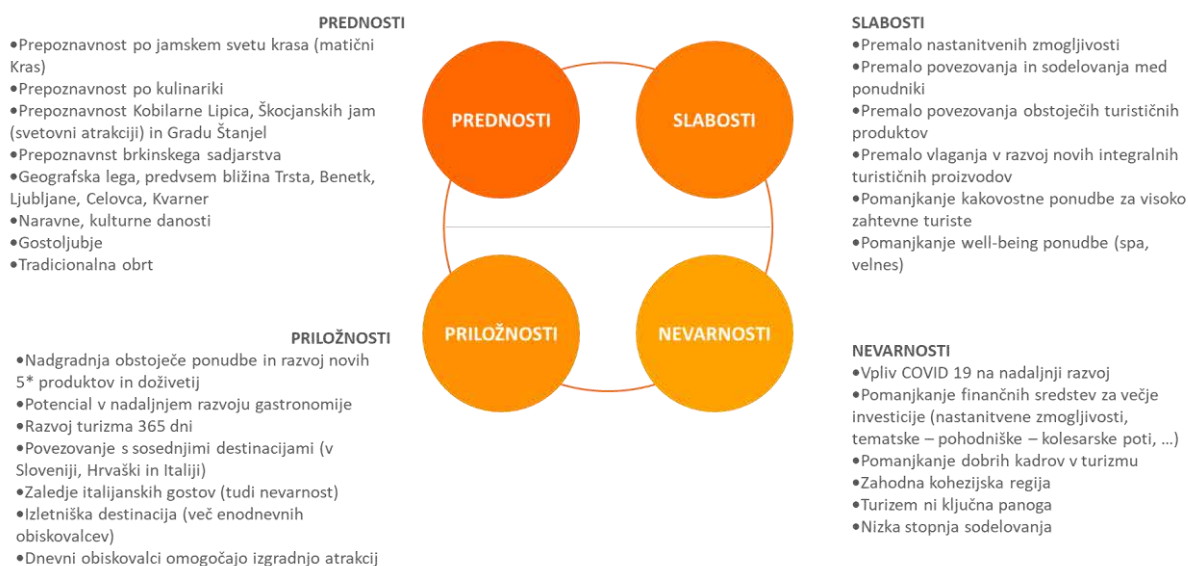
PREDNOSTI
•Prepoznavnost po jamskem svetu krasa (matični Kras)
•Prepoznavnost po kulinariki
•Prepoznavnost Kobilarne Lipica, Škocjanskih jam (svetovni atrakciji) in Gradu Štanjel
•Prepoznavnst brkinskega sadjarstva
•Geografska lega, predvsem bližina Trsta, Benetk, Ljubljane, Celovca, Kvarner
•Naravne, kulturne danosti
•Gostoljubje
•Tradicionalna obrt

SLABOSTI
•Premalo nastanitvenih zmogljivosti
•Premalo povezovanja in sodelovanja med ponudniki
•Premalo povezovanja obstoječih turističnih produktov
•Premalo vlaganja v razvoj novih integralnih turističnih proizvodov
•Pomanjkanje kakovostne ponudbe za visoko zahtevne turiste
•Pomanjkanje well-being ponudbe (spa, velnes)

PREDNOSTI

SLABOSTI

PRILOŽNOSTI

NEVARNOSTI

PRILOŽNOSTI
•Nadgradnja obstoječe ponudbe in razvoj novih 5* produktov in doživetij
•Potencial v nadaljnjem razvoju gastronomije
•Razvoj turizma 365 dni
•Povezovanje s sosednjimi destinacijami (v Sloveniji, Hrvaški in Italiji)
•Zaledje italijanskih gostov (tudi nevarnost)
•Izletniška destinacija (več enodnevnih obiskovalcev)
•Dnevni obiskovalci omogočajo izgradnjo atrakcij

NEVARNOSTI
•Vpliv COVID 19 na nadaljnji razvoj
•Pomanjkanje finančnih sredstev za večje investicije (nastanitvene zmogljivosti, tematske – pohodniške – kolesarske poti, …)
•Pomanjkanje dobrih kadrov v turizmu
•Zahodna kohezijska regija
•Turizem ni ključna panoga
•Nizka stopnja sodelovanja